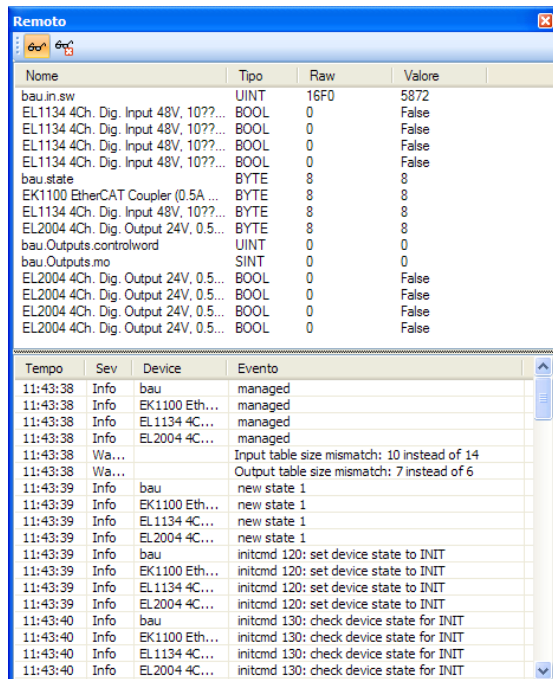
Remoto

| Nome | Tipo | Raw | Valore |
|---|---|---|---|
| bau.in.sw | UINT | 16F0 | 5872 |
| EL1134 4Ch. Dig. Input 48V, 10??... | BOOL | 0 | False |
| EL1134 4Ch. Dig. Input 48V, 10??... | BOOL | 0 | False |
| EL1134 4Ch. Dig. Input 48V, 10??... | BOOL | 0 | False |
| EL1134 4Ch. Dig. Input 48V, 10??... | BOOL | 0 | False |
| bau.state | BYTE | 8 | 8 |
| EK1100 EtherCAT Coupler (0.5A ... | BYTE | 8 | 8 |
| EL1134 4Ch. Dig. Input 48V, 10??... | BYTE | 8 | 8 |
| EL2004 4Ch. Dig. Output 24V, 0.5... | BYTE | 8 | 8 |
| bau.Outputs.controlword | UINT | 0 | 0 |
| bau.Outputs.mo | SINT | 0 | 0 |
| EL2004 4Ch. Dig. Output 24V, 0.5... | BOOL | 0 | False |
| EL2004 4Ch. Dig. Output 24V, 0.5... | BOOL | 0 | False |
| EL2004 4Ch. Dig. Output 24V, 0.5... | BOOL | 0 | False |
| EL2004 4Ch. Dig. Output 24V, 0.5... | BOOL | 0 | False |

| Tempo | Sev | Device | Evento |
|---|---|---|---|
| 11:43:38 | Info | bau | managed |
| 11:43:38 | Info | EK1100 Eth... | managed |
| 11:43:38 | Info | EL1134 4C... | managed |
| 11:43:38 | Info | EL2004 4C... | managed |
| 11:43:38 | Wa... | | Input table size mismatch: 10 instead of 14 |
| 11:43:38 | Wa... | | Output table size mismatch: 7 instead of 6 |
| 11:43:39 | Info | bau | new state 1 |
| 11:43:39 | Info | EK1100 Eth... | new state 1 |
| 11:43:39 | Info | EL1134 4C... | new state 1 |
| 11:43:39 | Info | EL2004 4C... | new state 1 |
| 11:43:39 | Info | bau | initcmd 120: set device state to INIT |
| 11:43:39 | Info | EK1100 Eth... | initcmd 120: set device state to INIT |
| 11:43:39 | Info | EL1134 4C... | initcmd 120: set device state to INIT |
| 11:43:39 | Info | EL2004 4C... | initcmd 120: set device state to INIT |
| 11:43:40 | Info | bau | initcmd 130: check device state for INIT |
| 11:43:40 | Info | EK1100 Eth... | initcmd 130: check device state for INIT |
| 11:43:40 | Info | EL1134 4C... | initcmd 130: check device state for INIT |
| 11:43:40 | Info | EL2004 4C... | initcmd 130: check device state for INIT |